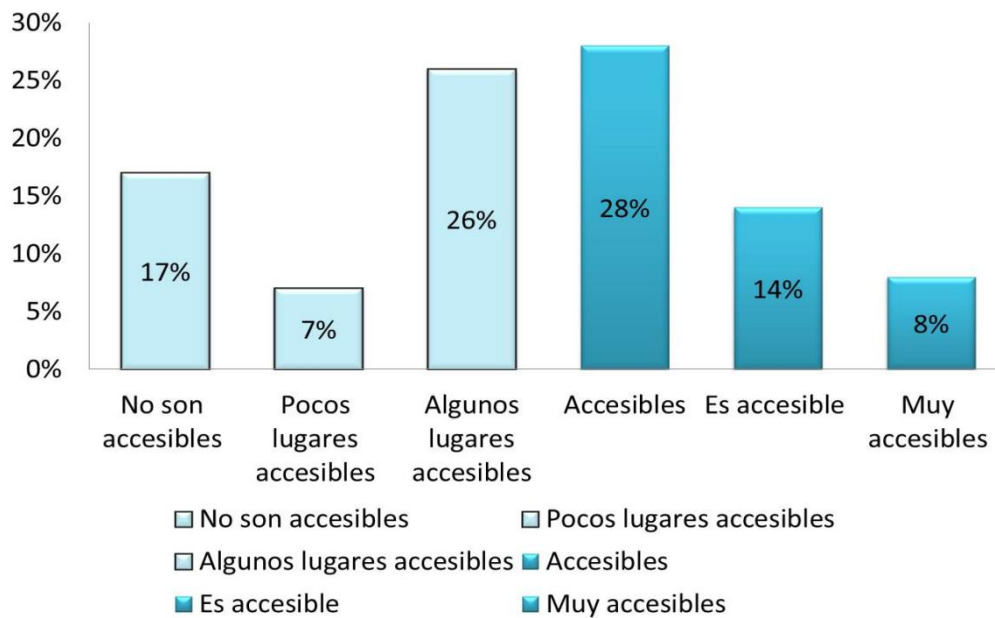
30%
25%
20%
15%
10%
5%
0%

17%
7%
26%
28%
14%
8%

No son accesibles
Pocos lugares accesibles
Algunos lugares accesibles
Accesibles
Es accesible
Muy accesibles

No son accesibles
Pocos lugares accesibles
Algunos lugares accesibles
Accesibles
Es accesible
Muy accesibles